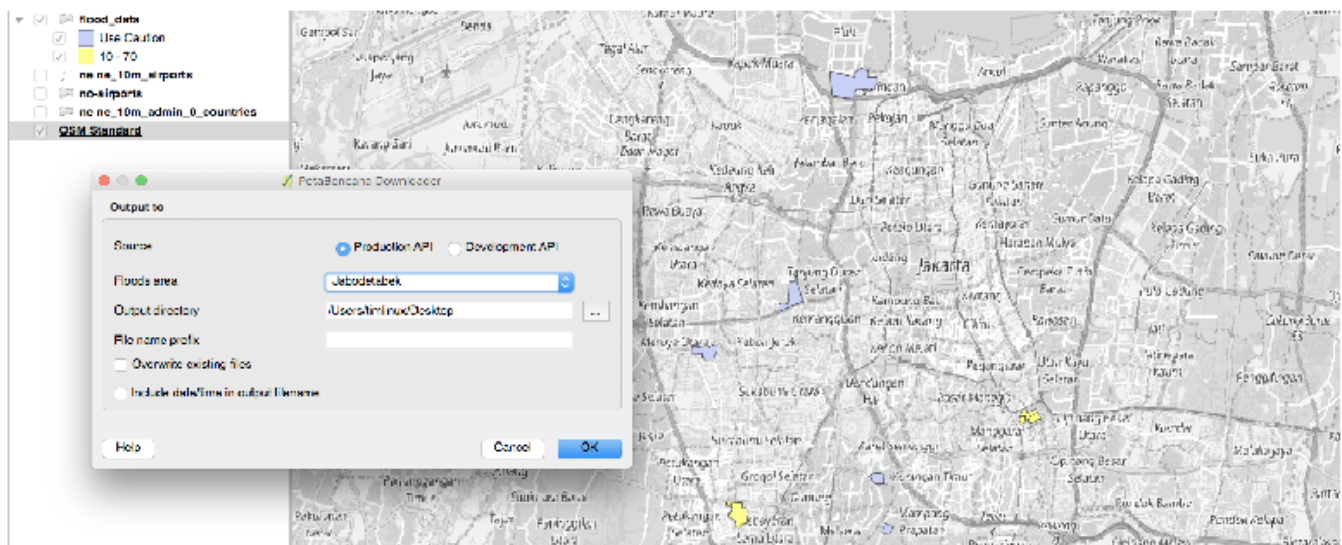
flood_data
Use Caution
10 - 70
ne ne_10m_airports
no-airports
ne ne_10m_admin_0_countries
OSM Standard

PetaBencana Downloader
Output to
Source
Production API
Development API
Floods area
Jabodetabek
Output directory
/Users/timlinux/Desktop
...
File name prefix
Overwrite existing files
Include date/time in output filename
Help
Cancel
OK

Jakarta
Kemayoran
Pelajan
Tanjung Duren
Kebon Jeruk
Kedoya
Menteng
Gambir
Sunter Agung
Kelapa Gading
Pulo Gadung
Jatinegara
Cempaka Putih
Mangga Dua Selatan
Grogol Selatan
Kebayoran Lama
Pancoran
Pondok Bambu
Cipinang Besar
Cipinang Besar Selatan
Duren Sawit
Pulo Gebang
Cakung Barat
Kramat Jati
Pegangsaan
Kelapa Gading Barat
Pademangan
Rawa Buaya
Kembangan Selatan
Cengkareng
Kalideres
Tegal Alur
Kapuk Muara
Penjaringan
Angke
Kedaung Kali Angke
Kebon Jeruk
Palmerah
Setiabudi
Tebet
Mampang Prapatan
Petukangan
Bintaro
Pesanggrahan
Kebayoran Baru
Cipete
Cilandak
Jati
Rawamangun
Utan Kayu
Kampung Melayu
Manggarai
Rawa Terate
Cakung
Semper Barat
Rorotan
Sukapura
Sumur Batu
Galur
Kampung Bali
Pasar Baru
Gunung Sahari
Mangga Besar
Kebon Kelapa